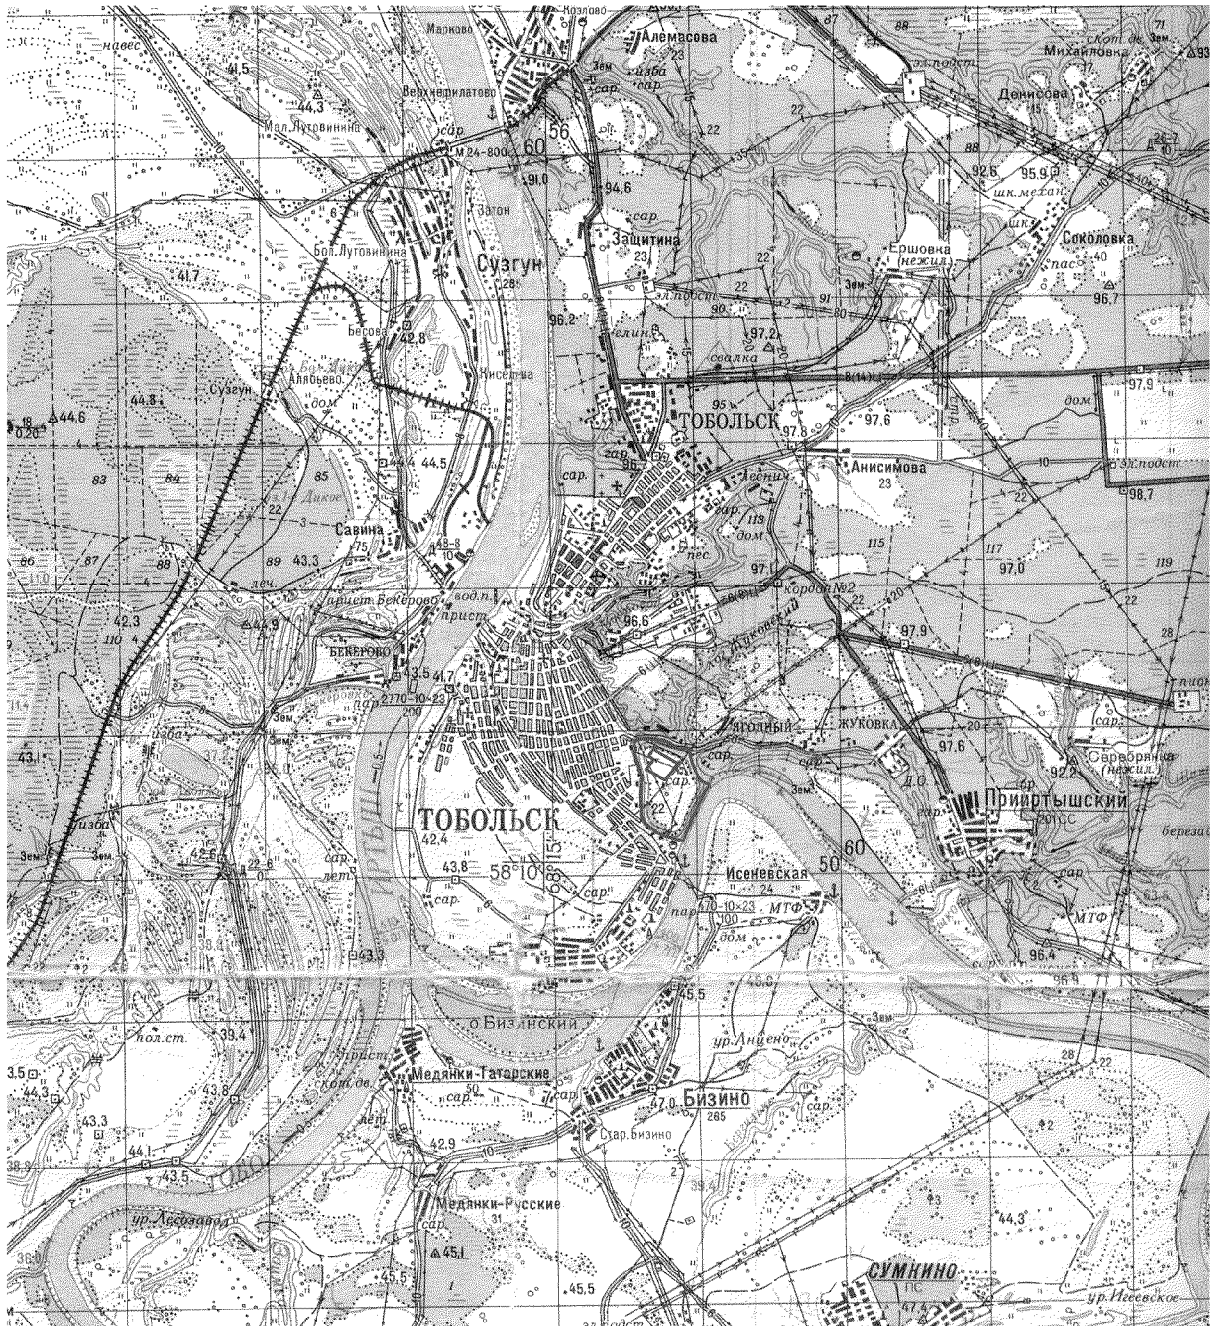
Козлово
Марково
навес
41.5
Верхнеарлатово
Алемасова
23
Зем.
изба
сар.
Михайловка
Котл.дв. Зем.
Денисова
эл.подст.
44.3
Мал.Лутовинина
сар.
М 24-800
60
56
91.0
94.6
22
88
92.6
95.9
шк.механ.
Затон
Защитина
сар.
Бол.Лутовинина
Сузгун
28
41.7
23
22
Ершовка (нежил.)
Соколовка
пас.
40
96.7
Бесова
42.8
96.2
эл.подст.
90
91
80
Зем.
Аляб'ево
дом
Кисельна
Сузгун
сарл
свалка
97.2
44.6
0.20
44.3
ТОБОЛЬСК
97.8
97.6
дом
97.9
83
84
85
44.5
95
гар.
96
Анисимова
23
эл.подст.
98.7
Савина
89
43.3
75
48-8
10
сар.
дом
119
115
117
97.0
119
86
87
88
42.3
110
пес.
97
кордон №2
вод.п.
прист.
прист.Бекерово
44.9
Бекерово
96.6
Жуковский
20
97.9
28
3.5
41.7
2170-10-23
пар
200
Угольный
Жуковка
97.6
сар.
Зем.
изба
43.1
Зем.
ТОБОЛЬСК
42.4
43.8
58°10'
68°15'
сар.
22
Зем.
Приртышский
92.2
Сарборянка (нежил.)
березо
изба
Зем.
42.6
22.6
сар.
лет.
сар.
Исеневская
24
470-10-23
100
МТФ
дом
50
60
сар.
МТФ
96.4
43.3
45.5
о.Бизинский
Зем.
ур.Анцено
пол.ст.
39.4
прист.
Медянки-Татарские
сар.
50
сар.
Бизино
47.0
285
сар.
3.5
44.0
43.8
43.3
42.9
Стар.Бизино
44.1
43.5
Медянки-Русские
сар.
31
ур.Лесозавод
45.1
45.5
45.5
44.3
СУМКИНО
ур.Игеевское